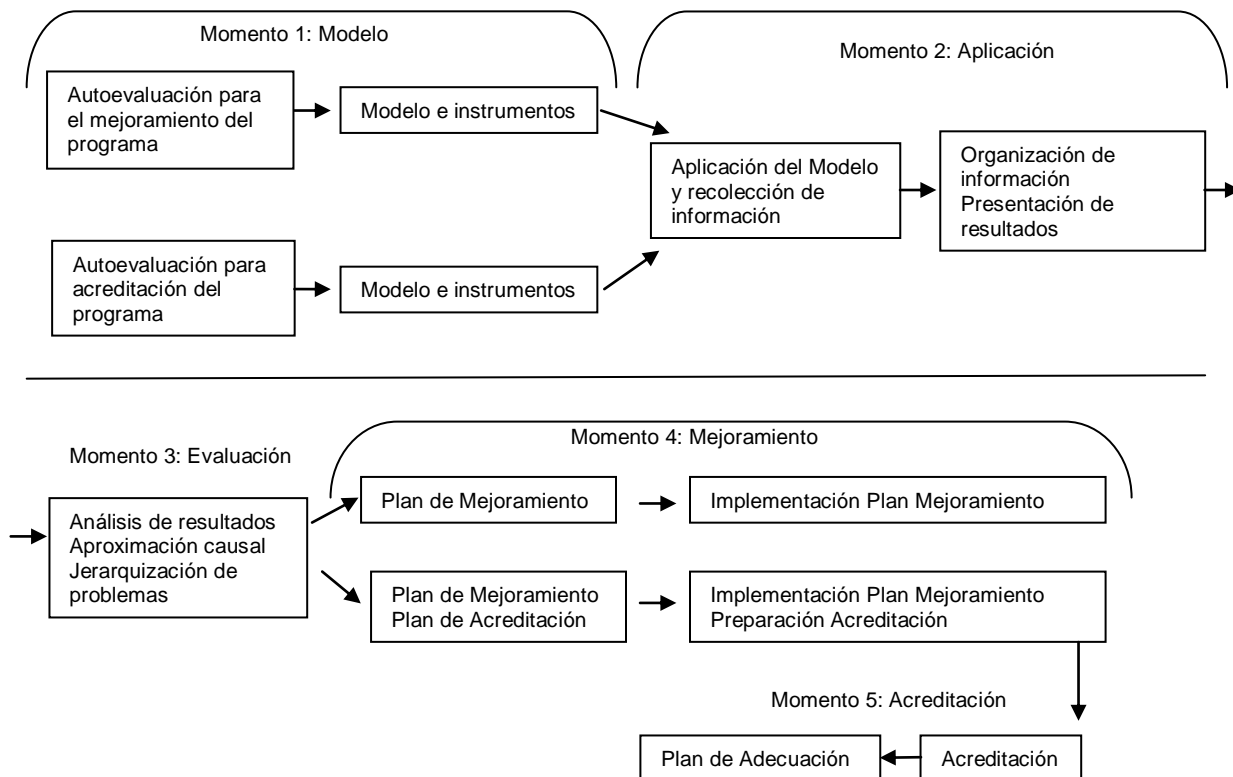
Momento 1: Modelo

Autoevaluación para el mejoramiento del programa

Modelo e instrumentos

Autoevaluación para acreditación del programa

Modelo e instrumentos

Momento 2: Aplicación

Aplicación del Modelo y recolección de información

Organización de información
Presentación de resultados

Momento 3: Evaluación

Análisis de resultados
Aproximación causal
Jerarquización de problemas

Momento 4: Mejoramiento

Plan de Mejoramiento

Implementación Plan Mejoramiento

Plan de Mejoramiento
Plan de Acreditación

Implementación Plan Mejoramiento
Preparación Acreditación

Momento 5: Acreditación

Plan de Adecuación

Acreditación